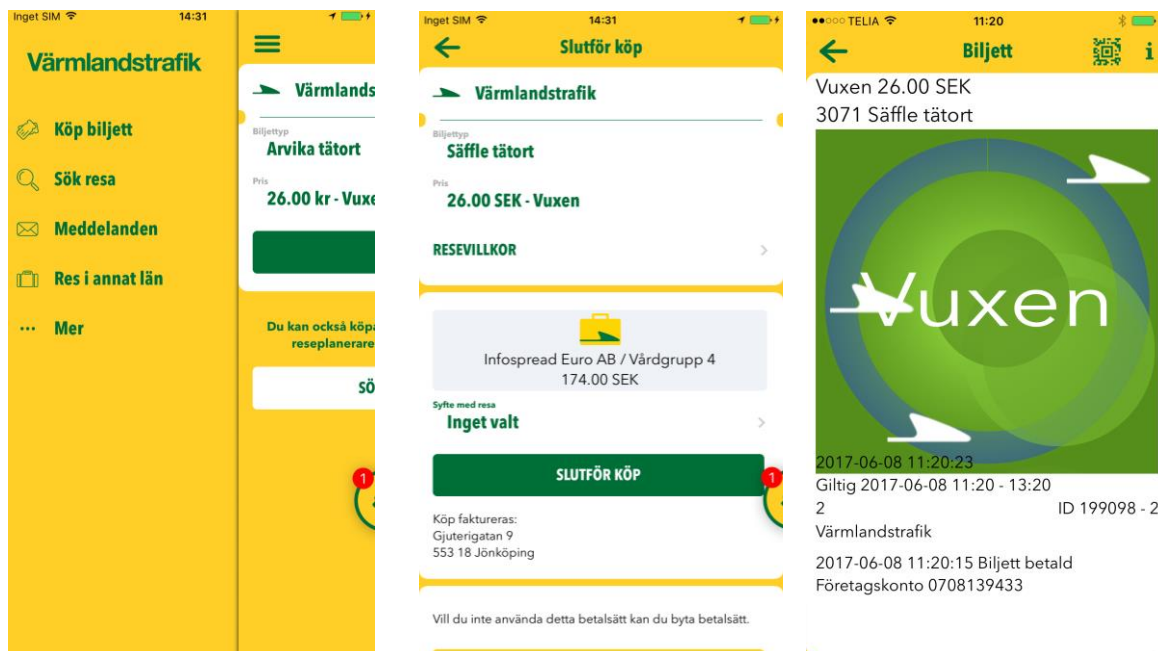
Inget SIM 14:31

Värmlandstrafik

Köp biljett

Sök resa

Meddelanden

Res i annat län

··· Mer

Värmlands

Biljettyp
Arvika tätort

Pris
26.00 kr - Vuxe

Du kan också köpa
reseplanerare

SÖ

1

Inget SIM 14:31

Slutför köp

Värmlandstrafik

Biljettyp
Säffle tätort

Pris
26.00 SEK - Vuxen

RESEVILLKOR

Infospread Euro AB / Vårdgrupp 4
174.00 SEK

Syfte med resa
Inget valt

SLUTFÖR KÖP

1

Köp faktureras:
Gjuterigatan 9
553 18 Jönköping

Vill du inte använda detta betalsätt kan du byta betalsätt.

●●○○○ TELIA 11:20

Biljett

Vuxen 26.00 SEK
3071 Säffle tätort

Vuxen

2017-06-08 11:20:23
Giltig 2017-06-08 11:20 - 13:20
2 ID 199098 - 2
Värmlandstrafik

2017-06-08 11:20:15 Biljett betald
Företagskonto 0708139433